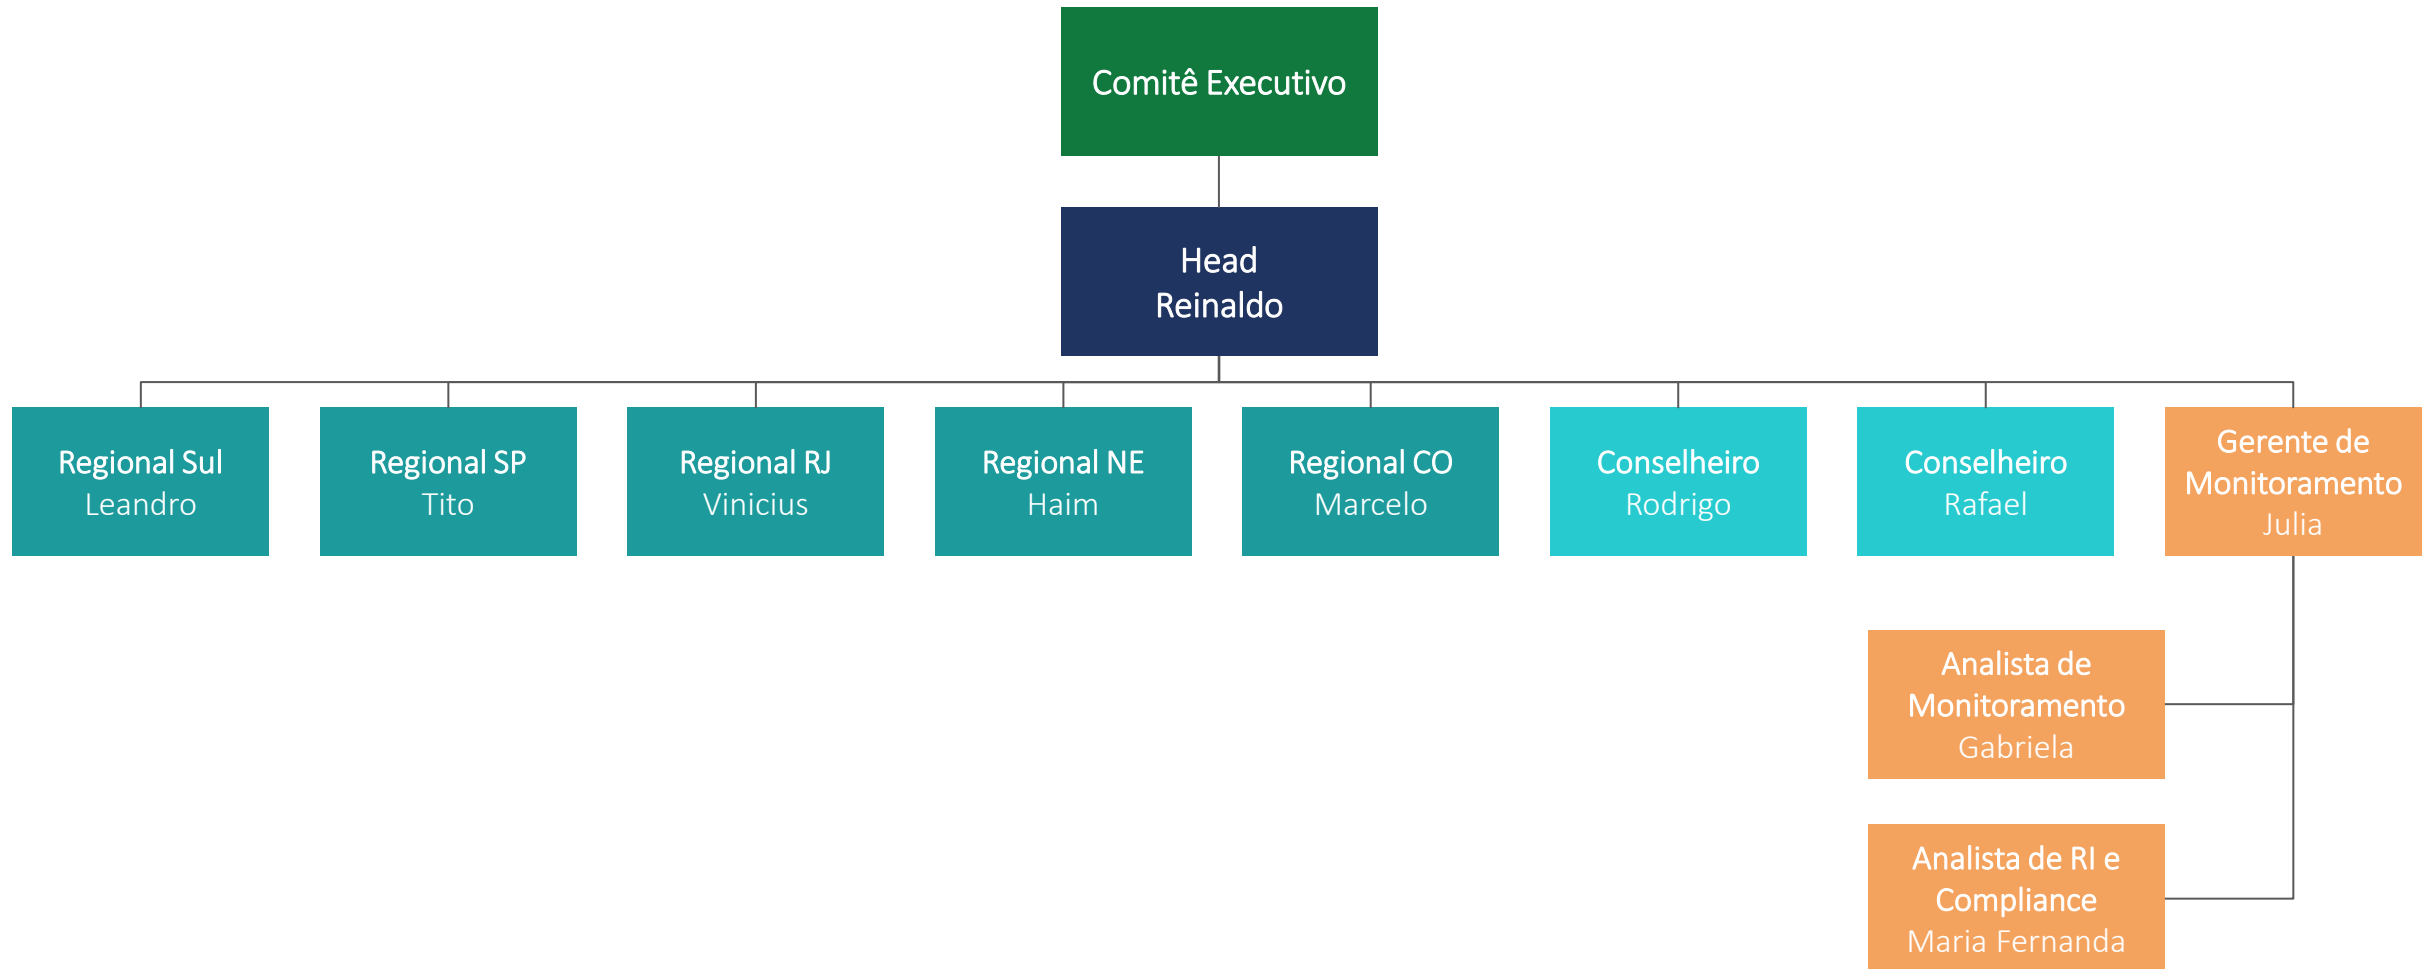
Comitê Executivo

Head
Reinaldo

Regional Sul
Leandro

Regional SP
Tito

Regional RJ
Vinicius

Regional NE
Haim

Regional CO
Marcelo

Conselheiro
Rodrigo

Conselheiro
Rafael

Gerente de Monitoramento
Julia

Analista de Monitoramento
Gabriela

Analista de RI e Compliance
Maria Fernanda